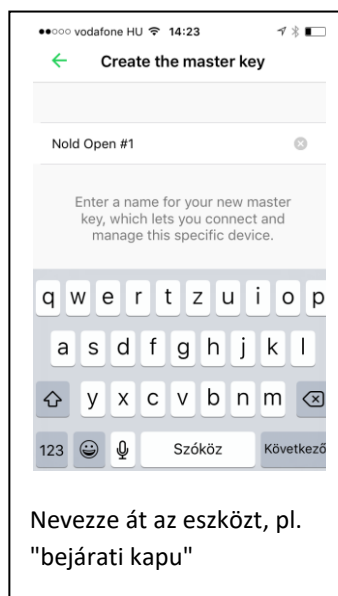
●●○○○ vodafone HU 14:23

Create the master key

Nold Open #1

Enter a name for your new master key, which lets you connect and manage this specific device.

q w e r t z u i o p
a s d f g h j k l
y x c v b n m
123 Szóköz Következő

Nevezze át az eszközt, pl. "bejárati kapu"